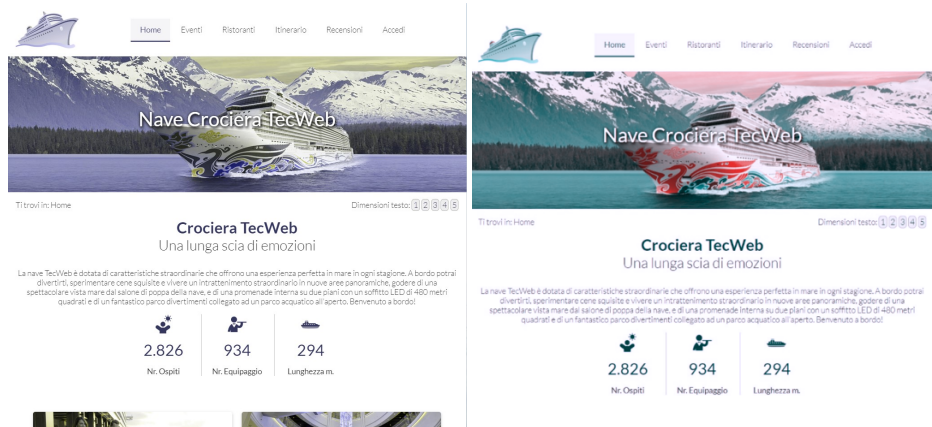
Home Eventi Ristoranti Itinerario Recensioni Accedi

Nave Crociera TecWeb

Ti trovi in: Home

Dimensioni testo: 1 2 3 4 5

Crociera TecWeb

Una lunga scia di emozioni

La nave TecWeb è dotata di caratteristiche straordinarie che offrono una esperienza perfetta in mare in ogni stagione. A bordo potrai divertirti, sperimentare cene squisite e vivere un intrattenimento straordinario in nuove aree panoramiche, godere di una spettacolare vista mare dal salone di poppa della nave, e di una promenade interna su due piani con un soffitto LED di 480 metri quadrati e di un fantastico parco divertimenti collegato ad un parco acquatico all'aperto. Benvenuto a bordo!

2.826
Nr. Ospiti

934
Nr. Equipaggio

294
Lunghezza m.

Home Eventi Ristoranti Itinerario Recensioni Accedi

Nave Crociera TecWeb

Ti trovi in: Home

Dimensioni testo: 1 2 3 4 5

Crociera TecWeb

Una lunga scia di emozioni

La nave TecWeb è dotata di caratteristiche straordinarie che offrono una esperienza perfetta in mare in ogni stagione. A bordo potrai divertirti, sperimentare cene squisite e vivere un intrattenimento straordinario in nuove aree panoramiche, godere di una spettacolare vista mare dal salone di poppa della nave, e di una promenade interna su due piani con un soffitto LED di 480 metri quadrati e di un fantastico parco divertimenti collegato ad un parco acquatico all'aperto. Benvenuto a bordo!

2.826
Nr. Ospiti

934
Nr. Equipaggio

294
Lunghezza m.